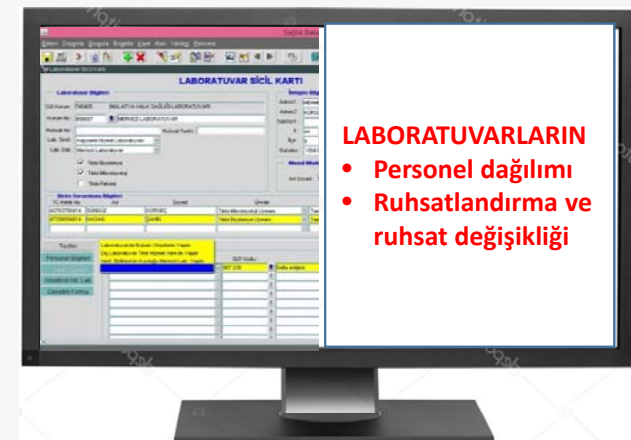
LABORATUVAR SİCİL KARTI

Laboratuvar Bilgileri

Sicil Numarası 740405 MALATYA HALK SAĞLIĞI LABORATUVARI

Personel Bilgileri

Tıbbi Mikrobiyoloji Uzmanı

LABORATUVARLARIN

• Personel dağılımı

• Ruhsatlandırma ve ruhsat değişikliği